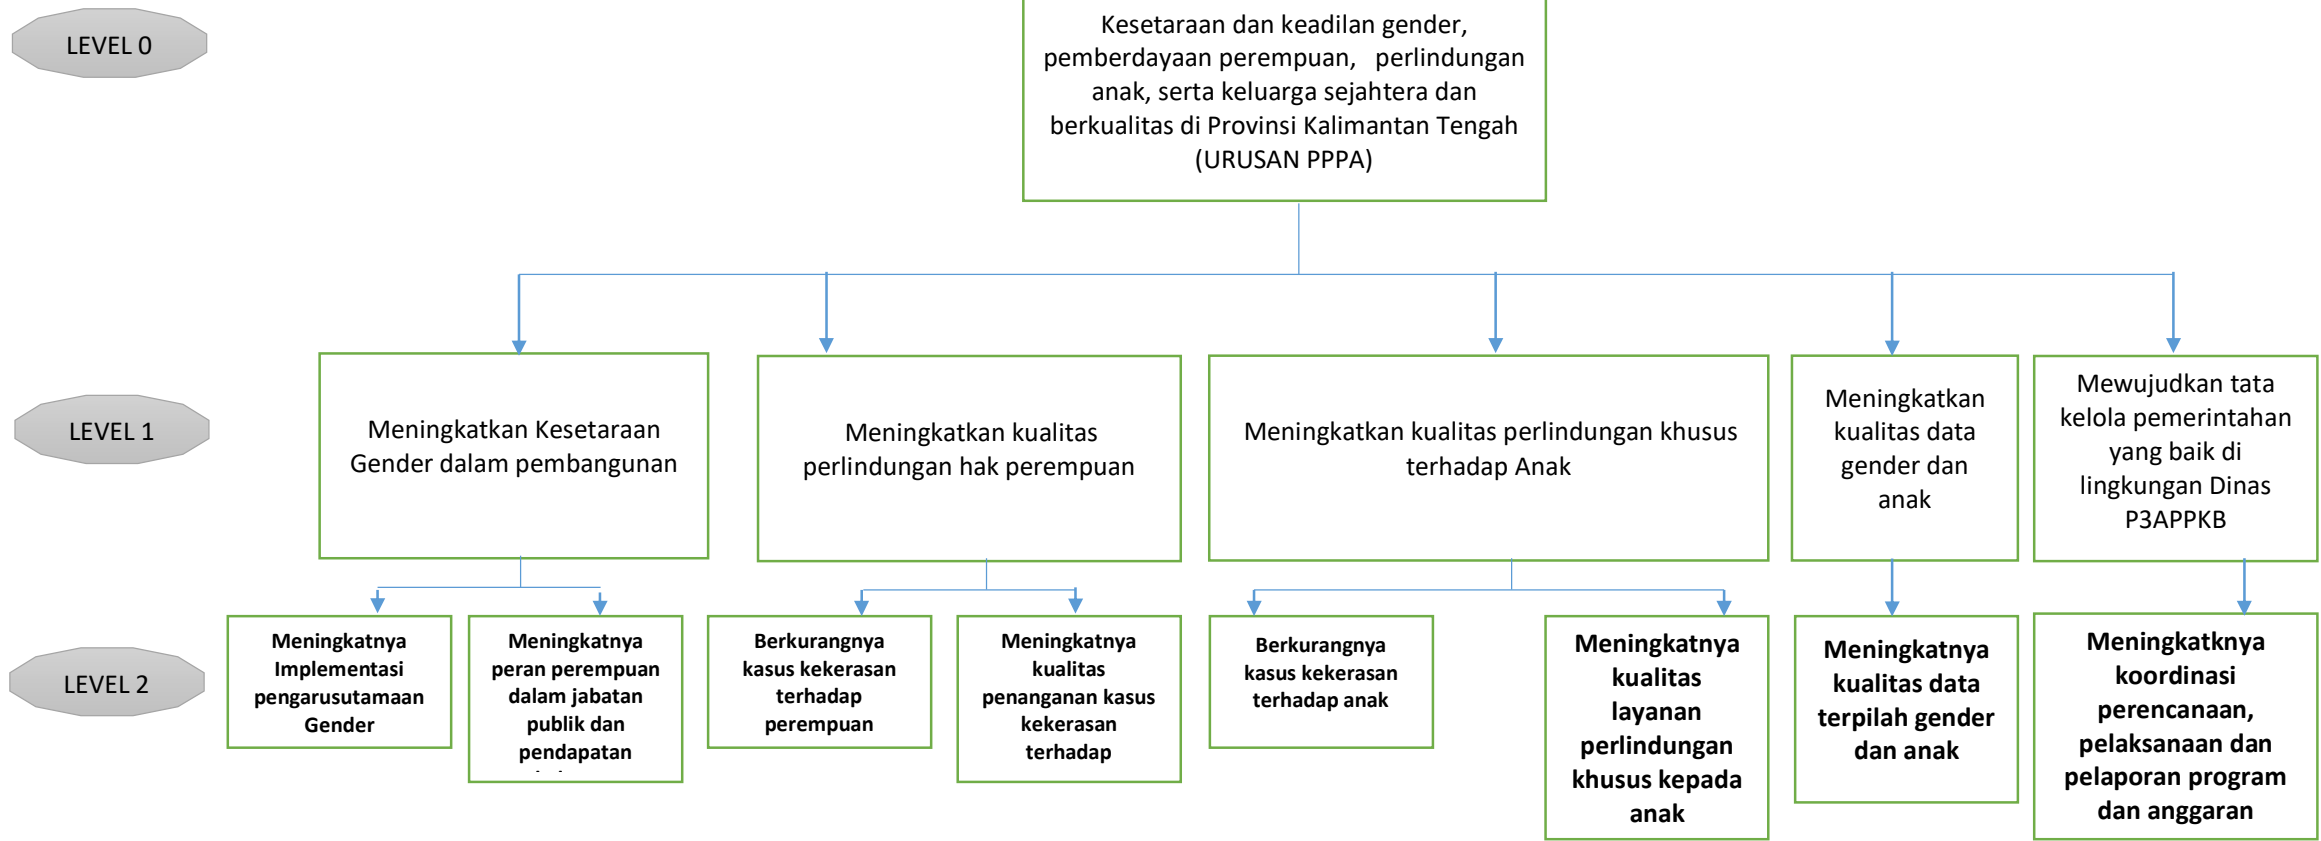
LEVEL 0

Kesetaraan dan keadilan gender, pemberdayaan perempuan, perlindungan anak, serta keluarga sejahtera dan berkualitas di Provinsi Kalimantan Tengah (URUSAN PPPA)

LEVEL 1

Meningkatkan Kesetaraan Gender dalam pembangunan

Meningkatkan kualitas perlindungan hak perempuan

Meningkatkan kualitas perlindungan khusus terhadap Anak

Meningkatkan kualitas data gender dan anak

Mewujudkan tata kelola pemerintahan yang baik di lingkungan Dinas P3APPKB

LEVEL 2

Meningkatnya Implementasi pengarusutamaan Gender

Meningkatnya peran perempuan dalam jabatan publik dan pendapatan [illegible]

Berkurangnya kasus kekerasan terhadap perempuan

Meningkatnya kualitas penanganan kasus kekerasan terhadap

Berkurangnya kasus kekerasan terhadap anak

Meningkatnya kualitas layanan perlindungan khusus kepada anak

Meningkatnya kualitas data terpilah gender dan anak

Meningkatknya koordinasi perencanaan, pelaksanaan dan pelaporan program dan anggaran